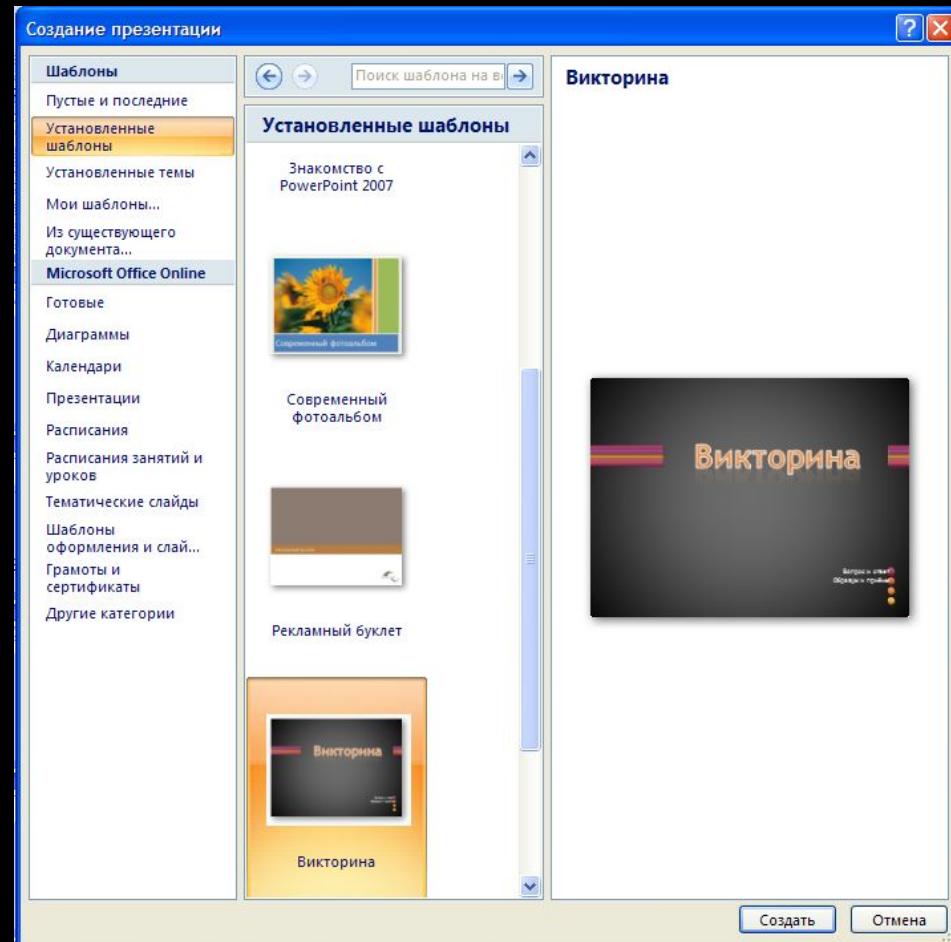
Создание презентации

Шаблоны
Пустые и последние
Установленные шаблоны
Установленные темы
Мои шаблоны...
Из существующего документа...
Microsoft Office Online
Готовые
Диаграммы
Календари
Презентации
Расписания
Расписания занятий и уроков
Тематические слайды
Шаблоны оформления и слай...
Грамоты и сертификаты
Другие категории

Поиск шаблона на ве

Установленные шаблоны

Знакомство с PowerPoint 2007

Современный фотоальбом

Современный фотоальбом

Рекламный буклет

Викторина

Викторина

Викторина

Викторина

Вопрос и ответ
Образцы и приёмы

Создать
Отмена